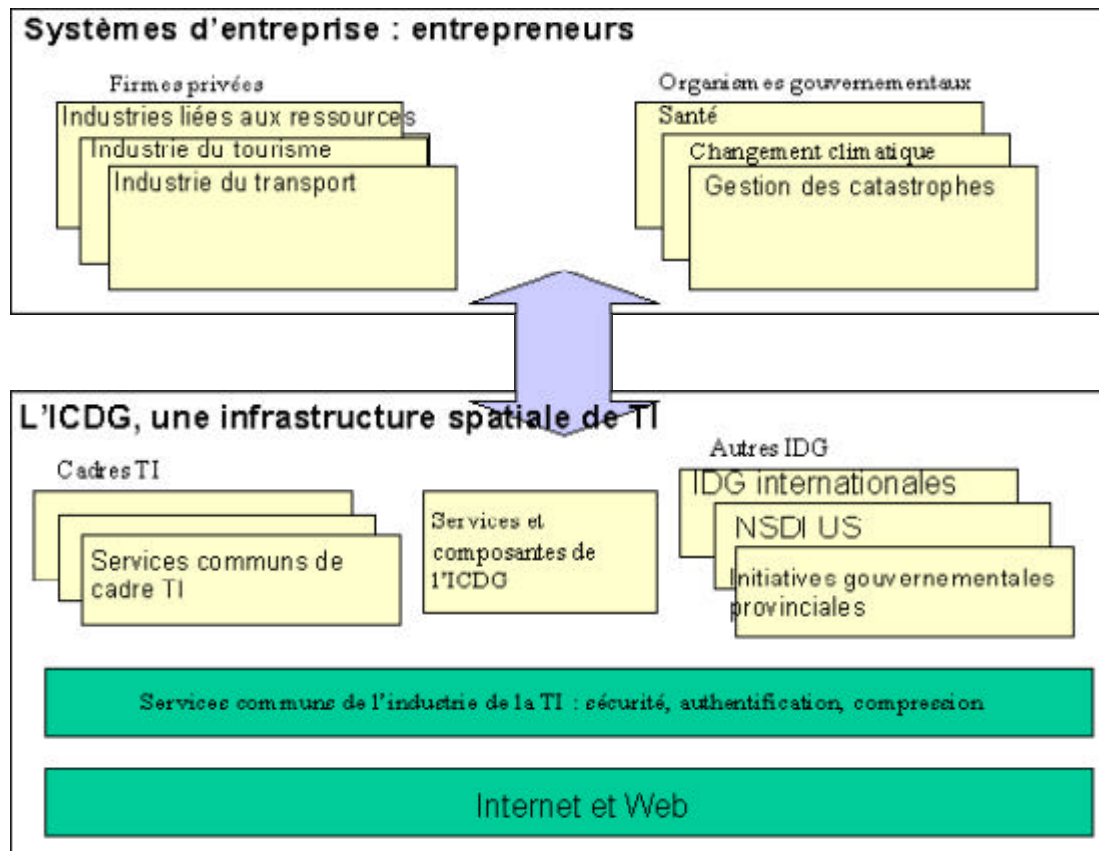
Systèmes d'entreprise : entrepreneurs

Firmes privées

Industries liées aux ressources

Industrie du tourisme

Industrie du transport

Organismes gouvernementaux

Santé

Changement climatique

Gestion des catastrophes

L'ICDG, une infrastructure spatiale de TI

Cadres TI

Services communs de cadre TI

Services et composantes de l'ICDG

Autres IDG

IDG internationales

NSDI US

Initiatives gouvernementales provinciales

Services commune de l'industrie de la TI : sécurité, authentification, compression

Internet et Web